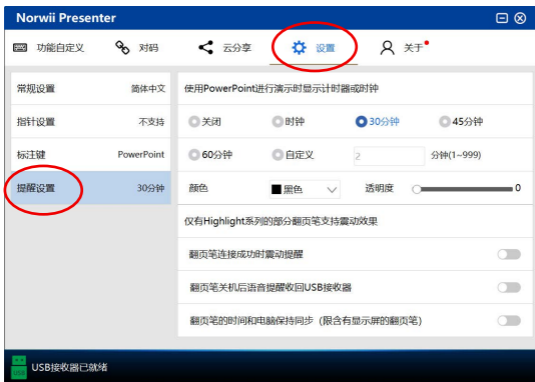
Norwii Presenter

功能自定义　对码　云分享　设置　关于

常规设置　简体中文
指针设置　不支持
标注键　PowerPoint
提醒设置　30分钟

使用PowerPoint进行演示时显示计时器或时钟

关闭　时钟　30分钟　45分钟

60分钟　自定义　2　分钟(1~999)

颜色　黑色　透明度　0

仅有Highlight系列的部分翻页笔支持震动效果

翻页笔连接成功时震动提醒

翻页笔关机后语音提醒收回USB接收器

翻页笔的时间和电脑保持同步（限含有显示屏的翻页笔）

USB接收器已就绪